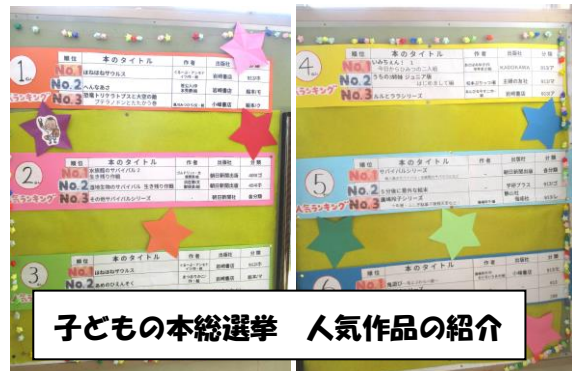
1年

| 順位 | 本のタイトル | 作者 | 出版社 | 分類 |
|---|---|---|---|---|
| No.1 | はなはなサウルス | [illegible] | 岩崎書店 | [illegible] |
| No.2 | へんなおと | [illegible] | 岩崎書店 | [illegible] |
| No.3 | 恐竜トリケラトプスと水辺の戦 / プテラノドンとたたかう巻 | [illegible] | 小峰書店 | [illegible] |

ランキング

2年

| 順位 | 本のタイトル | 作者 | 出版社 | 分類 |
|---|---|---|---|---|
| No.1 | 水族館のサバイバル2 生き残り作戦 | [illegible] | 朝日新聞出版 | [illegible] |
| No.2 | 恐竜世界のサバイバル 生き残り作戦 | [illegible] | 朝日新聞出版 | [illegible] |
| No.3 | その他サバイバルシリーズ | | 朝日新聞社 | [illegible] |

ランキング

3年

| 順位 | 本のタイトル | 作者 | 出版社 | 分類 |
|---|---|---|---|---|
| No.1 | はなはなサウルス | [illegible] | 岩崎書店 | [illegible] |
| No.2 | あめのひえんそく | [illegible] | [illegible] | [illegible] |

4年

| 順位 | 本のタイトル | 作者 | 出版社 | 分類 |
|---|---|---|---|---|
| No.1 | いみちぇん! 1 今日からひみつの二人組 | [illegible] | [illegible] | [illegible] |
| No.2 | うちの3姉妹 ジュニア版 はじめまして編 | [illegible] | 主婦の友社 | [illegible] |
| No.3 | ルルとララシリーズ | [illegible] | 岩崎書店 | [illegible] |

5年

| 順位 | 本のタイトル | 作者 | 出版社 | 分類 |
|---|---|---|---|---|
| No.1 | サバイバルシリーズ | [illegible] | 朝日新聞出版 | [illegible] |
| No.2 | 5分後に意外な結末 | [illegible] | 学研プラス | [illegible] |
| No.3 | 鬼滅の刃シリーズ | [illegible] | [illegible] | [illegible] |

ランキング

6年

| 順位 | 本のタイトル | 作者 | 出版社 | 分類 |
|---|---|---|---|---|
| No.1 | 鬼滅の刃シリーズ | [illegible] | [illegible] | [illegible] |

子どもの本総選挙　人気作品の紹介